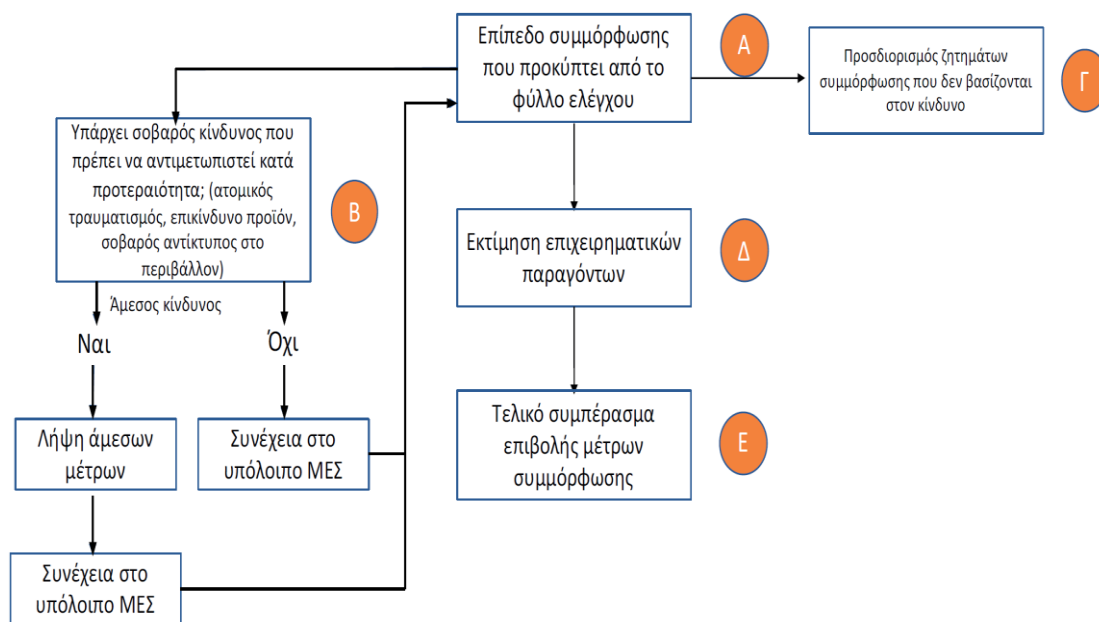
Επίπεδο συμμόρφωσης που προκύπτει από το φύλλο ελέγχου

Α

Προσδιορισμός ζητημάτων συμμόρφωσης που δεν βασίζονται στον κίνδυνο

Γ

Υπάρχει σοβαρός κίνδυνος που πρέπει να αντιμετωπιστεί κατά προτεραιότητα; (ατομικός τραυματισμός, επικίνδυνο προϊόν, σοβαρός αντίκτυπος στο περιβάλλον)

Β

Άμεσος κίνδυνος

Ναι

Όχι

Λήψη άμεσων μέτρων

Συνέχεια στο υπόλοιπο ΜΕΣ

Συνέχεια στο υπόλοιπο ΜΕΣ

Εκτίμηση επιχειρηματικών παραγόντων

Δ

Τελικό συμπέρασμα επιβολής μέτρων συμμόρφωσης

Ε